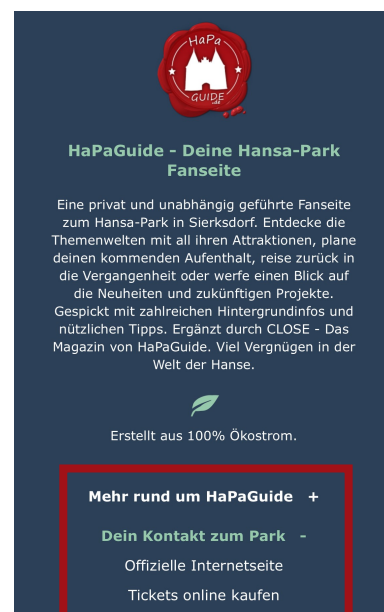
HaPa
GUIDE
.net

HaPaGuide - Deine Hansa-Park Fanseite

Eine privat und unabhängig geführte Fanseite zum Hansa-Park in Sierksdorf. Entdecke die Themenwelten mit all ihren Attraktionen, plane deinen kommenden Aufenthalt, reise zurück in die Vergangenheit oder werfe einen Blick auf die Neuheiten und zukünftigen Projekte. Gespickt mit zahlreichen Hintergrundinfos und nützlichen Tipps. Ergänzt durch CLOSE - Das Magazin von HaPaGuide. Viel Vergnügen in der Welt der Hanse.

Erstellt aus 100% Ökostrom.

Mehr rund um HaPaGuide +

Dein Kontakt zum Park -

Offizielle Internetseite

Tickets online kaufen